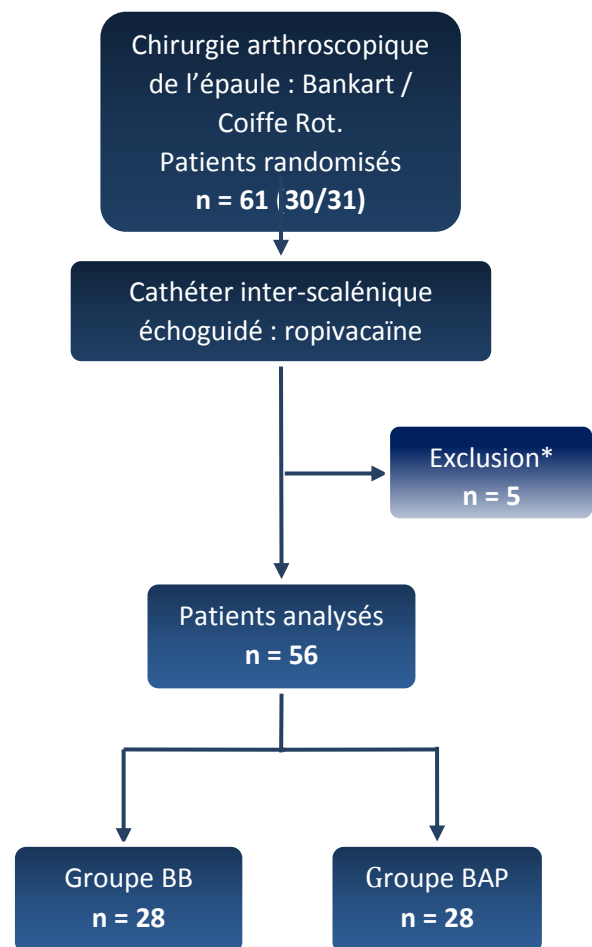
Chirurgie arthroscopique de l'épaule : Bankart / Coiffe Rot.
Patients randomisés
**n = 61 (30/31)**

Cathéter inter-scalénique échoguidé : ropivacaïne

Exclusion*
**n = 5**

Patients analysés
**n = 56**

Groupe BB
**n = 28**

Groupe BAP
**n = 28**